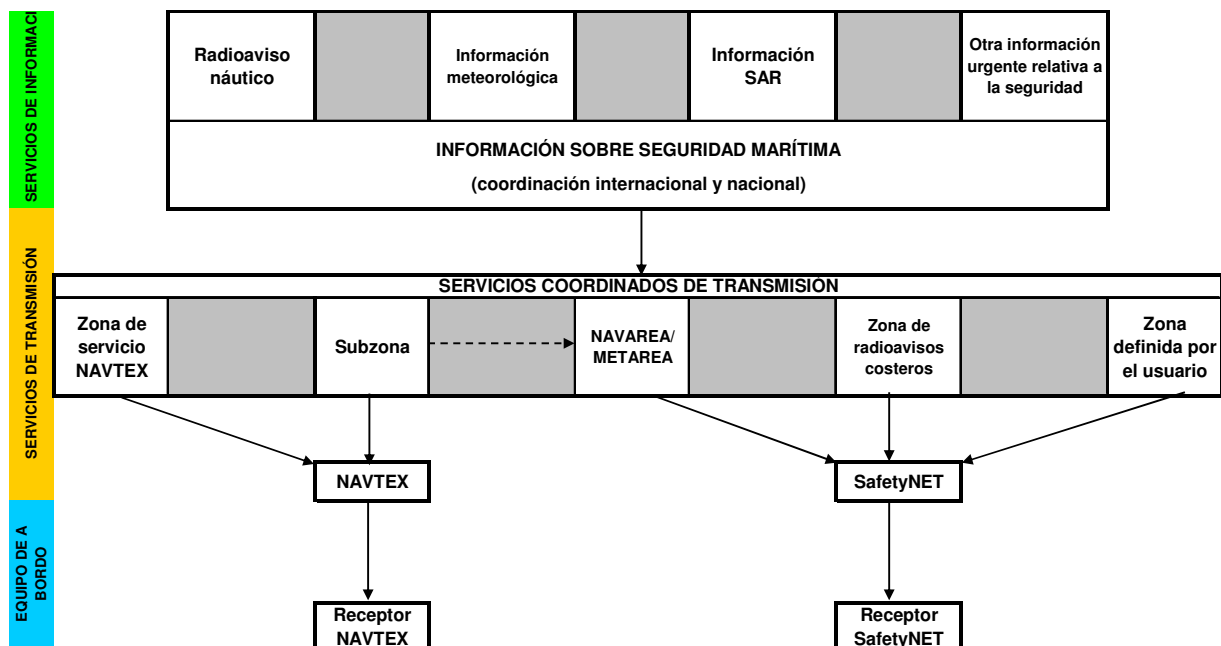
SERVICIOS DE INFORMACI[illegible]

Radioaviso náutico

Información meteorológica

Información SAR

Otra información urgente relativa a la seguridad

INFORMACIÓN SOBRE SEGURIDAD MARÍTIMA

(coordinación internacional y nacional)

SERVICIOS DE TRANSMISIÓN

SERVICIOS COORDINADOS DE TRANSMISIÓN

Zona de servicio NAVTEX

Subzona

NAVAREA/ METAREA

Zona de radioavisos costeros

Zona definida por el usuario

NAVTEX

SafetyNET

EQUIPO DE A BORDO

Receptor NAVTEX

Receptor SafetyNET